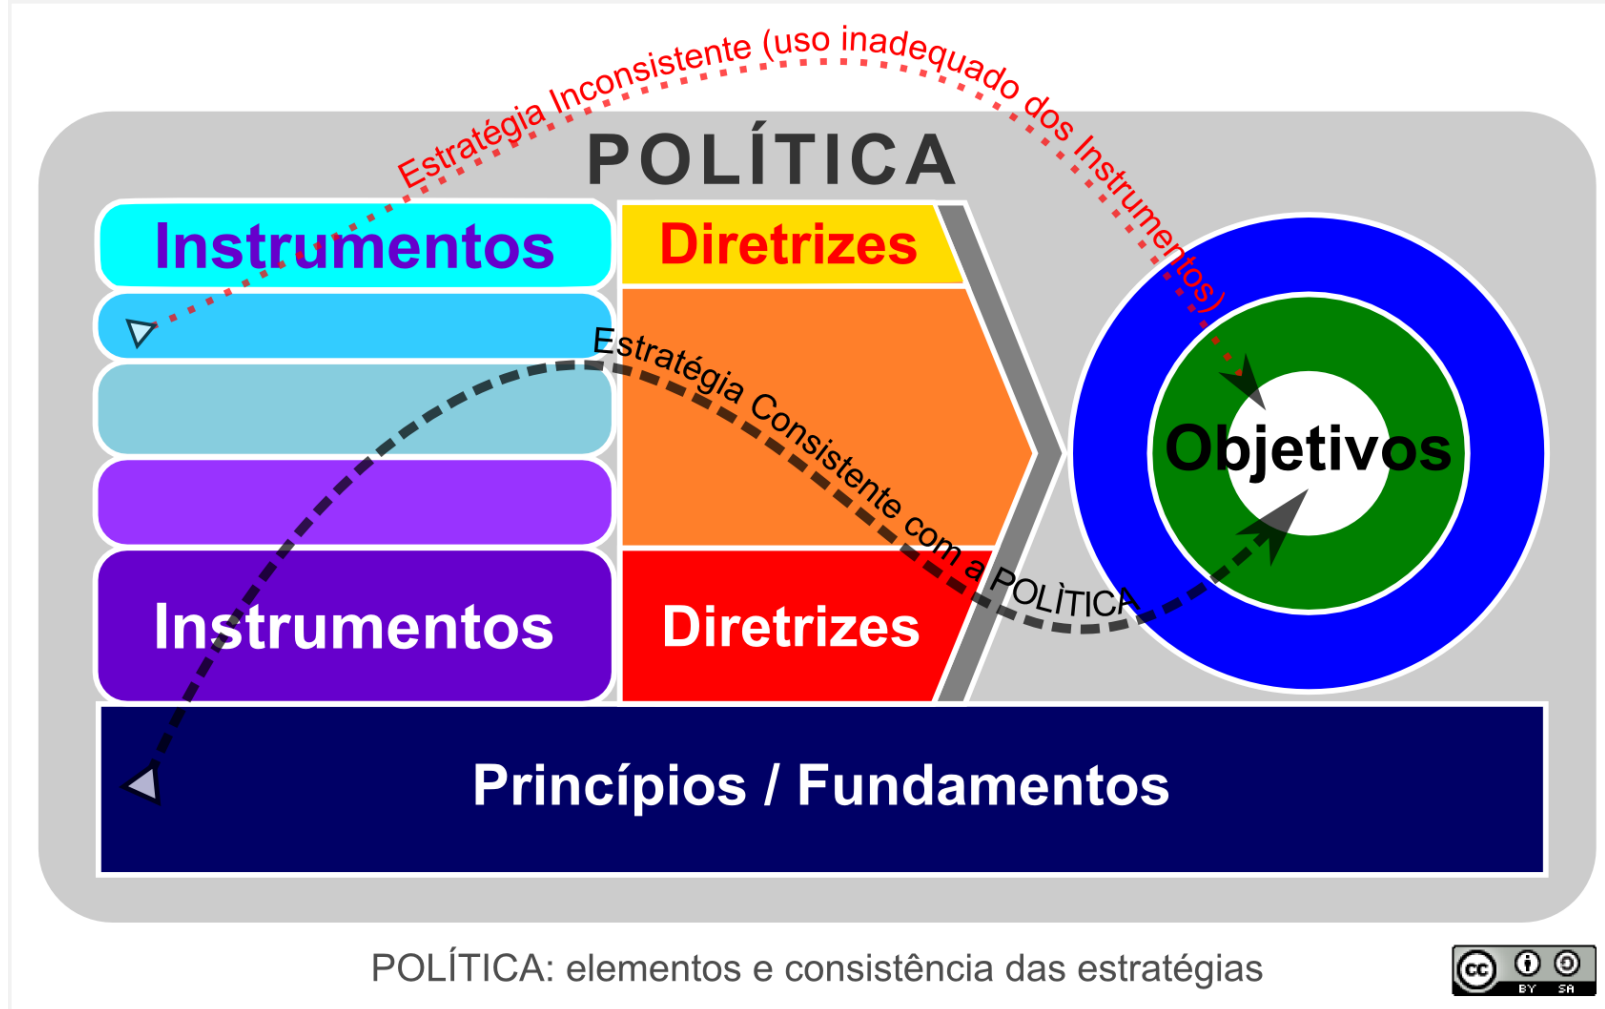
Estratégia Inconsistente (uso inadequado dos Instrumentos)

POLÍTICA

Instrumentos

Diretrizes

Estratégia Consistente com a POLÌTICA

Objetivos

Instrumentos

Diretrizes

Princípios / Fundamentos

POLÍTICA: elementos e consistência das estratégias

cc BY SA